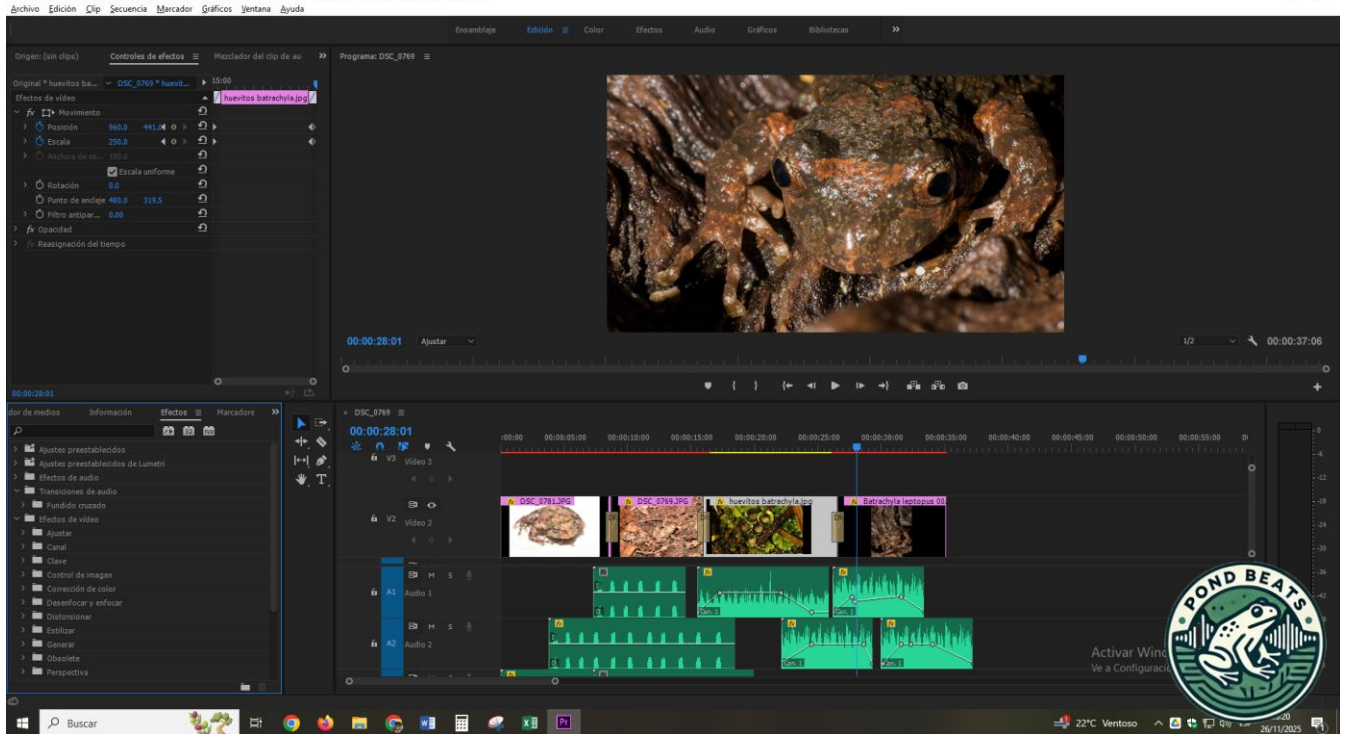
Archivo Edición Clip Secuencia Marcador Gráficos Ventana Ayuda

Ensamblaje Edición Color Efectos Audio Gráficos Bibliotecas »

Origen: (sin clips) Controles de efectos ≡ Mezclador del clip de au »

Original * huevitos ba... DSC_0769 * huevit... 15:00

Efectos de vídeo

huevitos batrachyla.jpg

fx Movimiento

Posición 960.0 441.0

Escala 250.0

Anchura de es... 100.0

Escala uniforme

Rotación 0.0

Punto de anclaje 480.0 319.5

Filtro antipar... 0.00

fx Opacidad

Reasignación del tiempo

00:00:28:01

Programa: DSC_0769 ≡

00:00:28:01 Ajustar

1/2 00:00:37:06

dor de medios Información Efectos ≡ Marcadores »

Ajustes preestablecidos

Ajustes preestablecidos de Lumetri

Efectos de audio

Transiciones de audio

Fundido cruzado

Efectos de vídeo

Ajustar

Canal

Clave

Control de imagen

Corrección de color

Desenfocar y enfocar

Distorsionar

Estilizar

Generar

Obsoleto

Perspectiva

DSC_0769 ≡

00:00:28:01

:00:00 00:00:05:00 00:00:10:00 00:00:15:00 00:00:20:00 00:00:25:00 00:00:30:00 00:00:35:00 00:00:40:00 00:00:45:00 00:00:50:00 00:00:55:00

V3 Vídeo 3

V2 Vídeo 2

DSC_0781.JPG DSC_0769.JPG huevitos batrachyla.jpg Batrachyla leptopus 00

A1 Audio 1

A2 Audio 2

M S

Can. 1

Activar Wind
Ve a Configuració

POND BEATS

Buscar

22°C Ventoso

26/11/2025